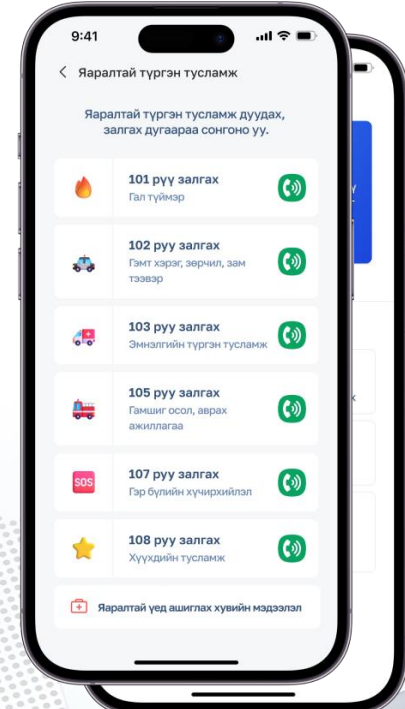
9:41

Яаралтай түргэн тусламж

Яаралтай түргэн тусламж дуудах, залгах дугаараа сонгоно уу.

101 рүү залгах
Гал түймэр

102 рүү залгах
Гэмт хэрэг, зөрчил, зам тээвэр

103 рүү залгах
Эмнэлгийн түргэн тусламж

105 рүү залгах
Гамшиг осол, аврах ажиллагаа

SOS
107 рүү залгах
Гэр бүлийн хүчирхийлэл

108 рүү залгах
Хүүхдийн тусламж

Яаралтай үед ашиглах хувийн мэдээлэл